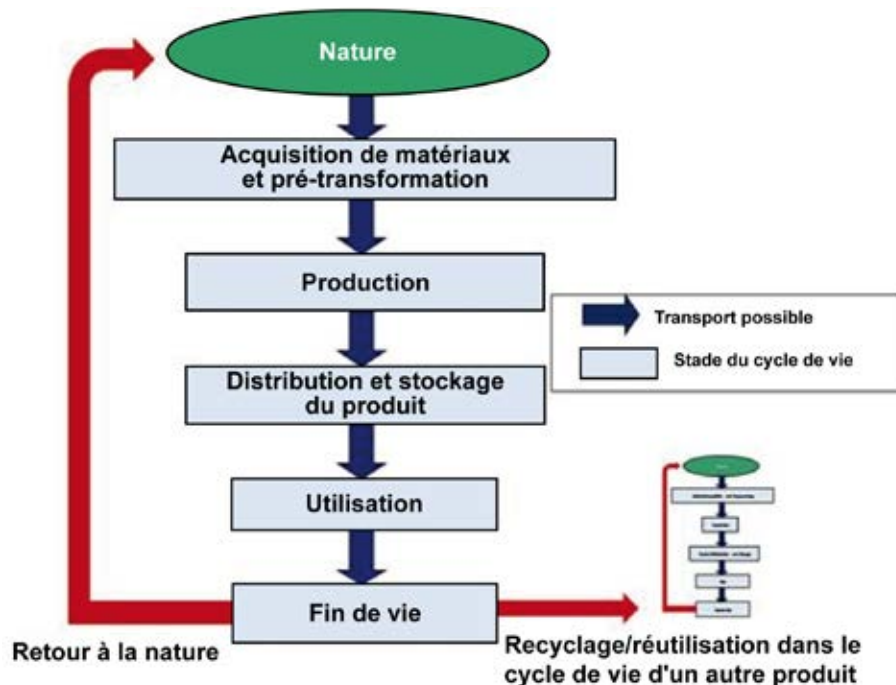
Nature

Acquisition de matériaux et pré-transformation

Production

Transport possible

Stade du cycle de vie

Distribution et stockage du produit

Utilisation

Fin de vie

Retour à la nature

Recyclage/réutilisation dans le cycle de vie d'un autre produit